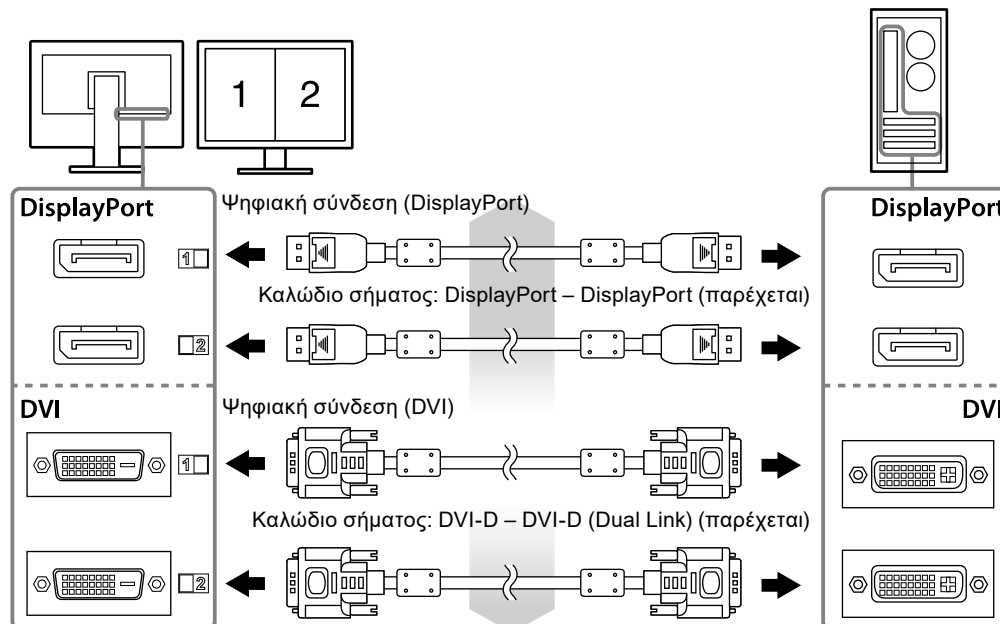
1
2

DisplayPort

Ψηφιακή σύνδεση (DisplayPort)

1

Καλώδιο σήματος: DisplayPort – DisplayPort (παρέχεται)

2

DVI

Ψηφιακή σύνδεση (DVI)

1

Καλώδιο σήματος: DVI-D – DVI-D (Dual Link) (παρέχεται)

2

DisplayPort

DVI